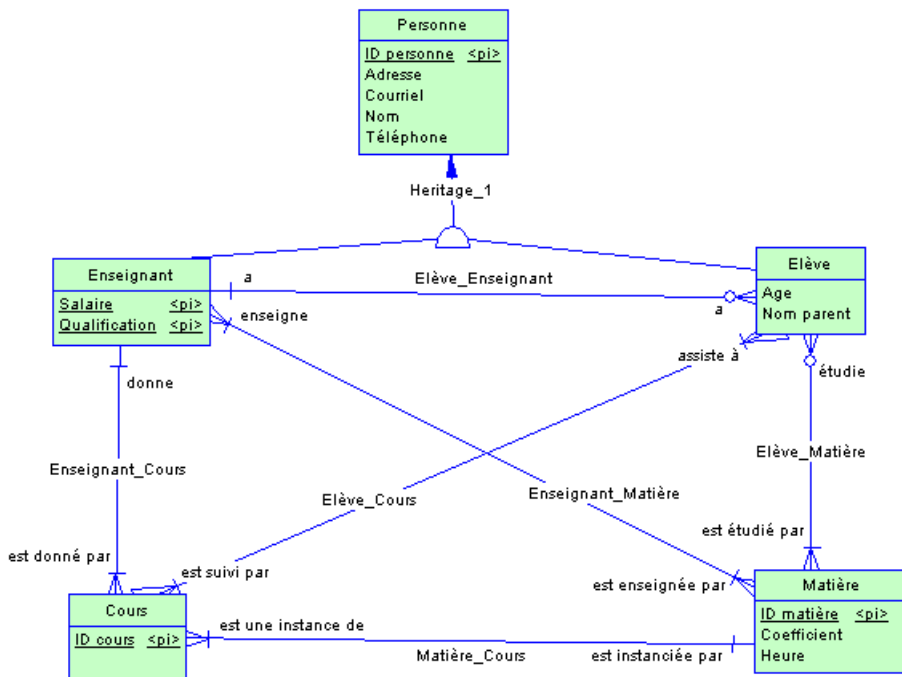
Personne
ID personne <pi>
Adresse
Courriel
Nom
Téléphone

Heritage_1

Enseignant
Salaire <pi>
Qualification <pi>

Elève
Age
Nom parent

a
Elève_Enseignant
a
enseigne
assiste à
donne
étudie
Enseignant_Cours
Elève_Cours
Enseignant_Matière
Elève_Matière
est étudié par
est donné par
est suivi par
est enseignée par

Cours
ID cours <pi>

est une instance de
Matière_Cours
est instanciée par

Matière
ID matière <pi>
Coefficient
Heure